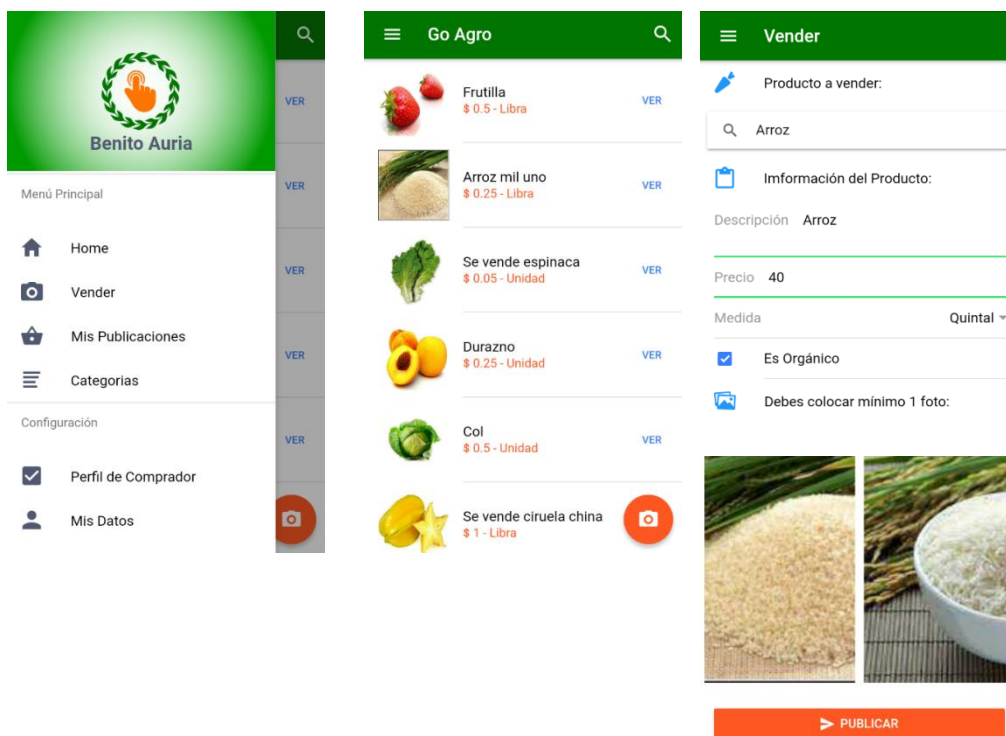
Benito Auria

VER
VER
VER
VER
VER

Menú Principal

Home

Vender

Mis Publicaciones

Categorias

Configuración

Perfil de Comprador

Mis Datos

Go Agro

Frutilla
$ 0.5 - Libra
VER

Arroz mil uno
$ 0.25 - Libra
VER

Se vende espinaca
$ 0.05 - Unidad
VER

Durazno
$ 0.25 - Unidad
VER

Col
$ 0.5 - Unidad
VER

Se vende ciruela china
$ 1 - Libra

Vender

Producto a vender:

Arroz

Imformación del Producto:

Descripción Arroz

Precio 40

Medida Quintal

Es Orgánico

Debes colocar mínimo 1 foto:

PUBLICAR